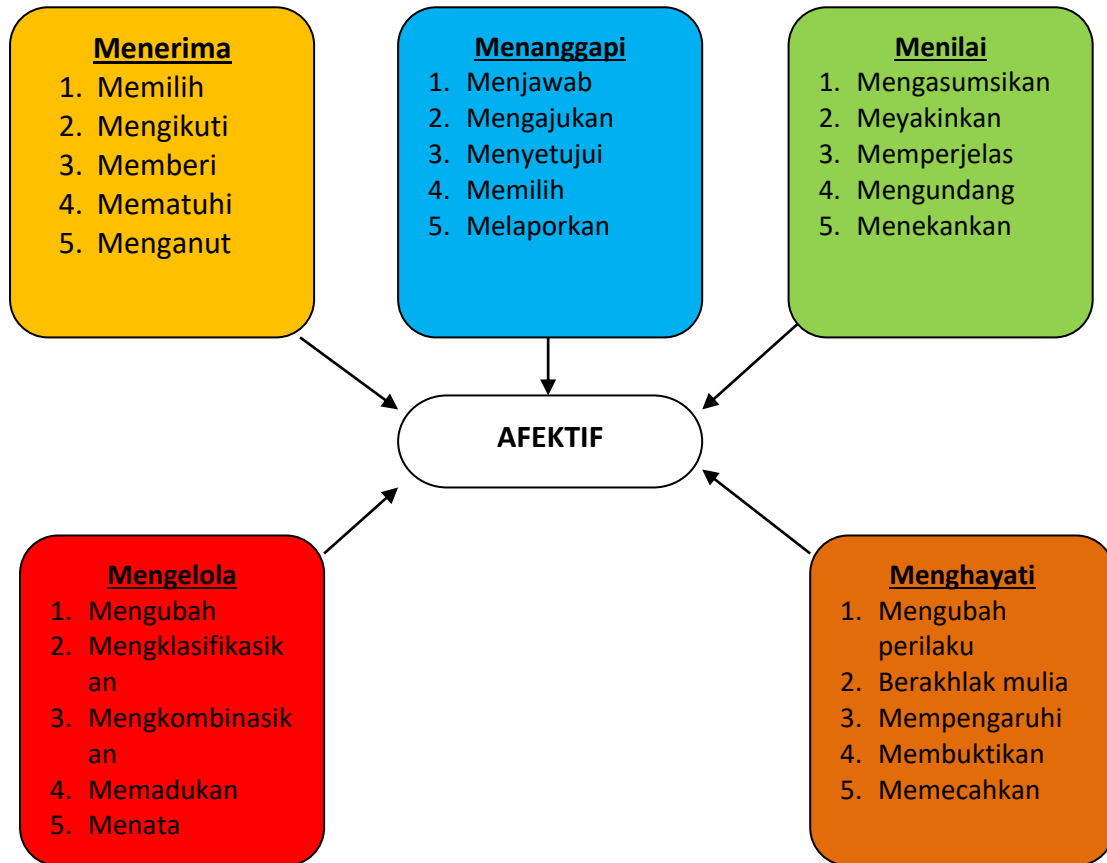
Menerima
1. Memilih
2. Mengikuti
3. Memberi
4. Mematuhi
5. Menganut

Menanggapi
1. Menjawab
2. Mengajukan
3. Menyetujui
4. Memilih
5. Melaporkan

Menilai
1. Mengasumsikan
2. Meyakinkan
3. Memperjelas
4. Mengundang
5. Menekankan

AFEKTIF

Mengelola
1. Mengubah
2. Mengklasifikasikan
3. Mengkombinasikan
4. Memadukan
5. Menata

Menghayati
1. Mengubah perilaku
2. Berakhlak mulia
3. Mempengaruhi
4. Membuktikan
5. Memecahkan